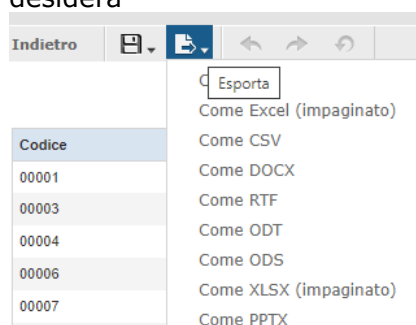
desidera

Indietro

Esporta

Co

Come Excel (impaginato)

Come CSV

Come DOCX

Come RTF

Come ODT

Come ODS

Come XLSX (impaginato)

Come PPTX

| Codice |
|---|
| 00001 |
| 00003 |
| 00004 |
| 00006 |
| 00007 |